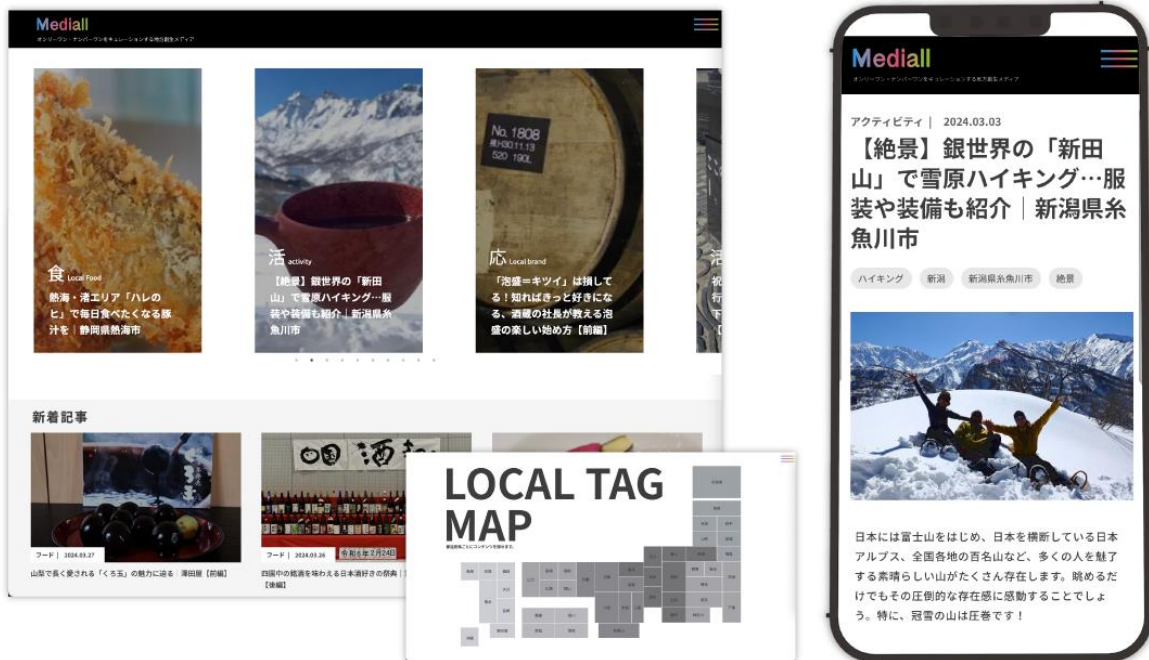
Mediall
オンリーワン・ナンバーワンをキュレーションする地方創生メディア

食 Local Food
熱海・渚エリア「ハレのヒ」で毎日食べたくなる豚汁を｜静岡県熱海市

活 activity
【絶景】銀世界の「新田山」で雪原ハイキング…服装や装備も紹介｜新潟県糸魚川市

No. 1808

応 Local brand
「泡盛＝キツイ」は損してる！知ればきっと好きになる、酒蔵の社長が教える泡盛の楽しい始め方【前編】

新着記事

フード｜2024.03.27
山梨で長く愛される「くろ玉」の魅力に迫る｜澤田屋【前編】

フード｜2024.03.26
四国の中の銘酒を味わえる日本酒好きの祭典｜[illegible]【後編】

令和6年2月24日

LOCAL TAG MAP

Mediall
オンリーワン・ナンバーワンをキュレーションする地方創生メディア

アクティビティ｜ 2024.03.03

【絶景】銀世界の「新田山」で雪原ハイキング…服装や装備も紹介｜新潟県糸魚川市

ハイキング
新潟
新潟県糸魚川市
絶景

日本には富士山をはじめ、日本を横断している日本アルプス、全国各地の百名山など、多くの人を魅了する素晴らしい山がたくさん存在します。眺めるだけでもその圧倒的な存在感に感動することでしょう。特に、冠雪の山は圧巻です！